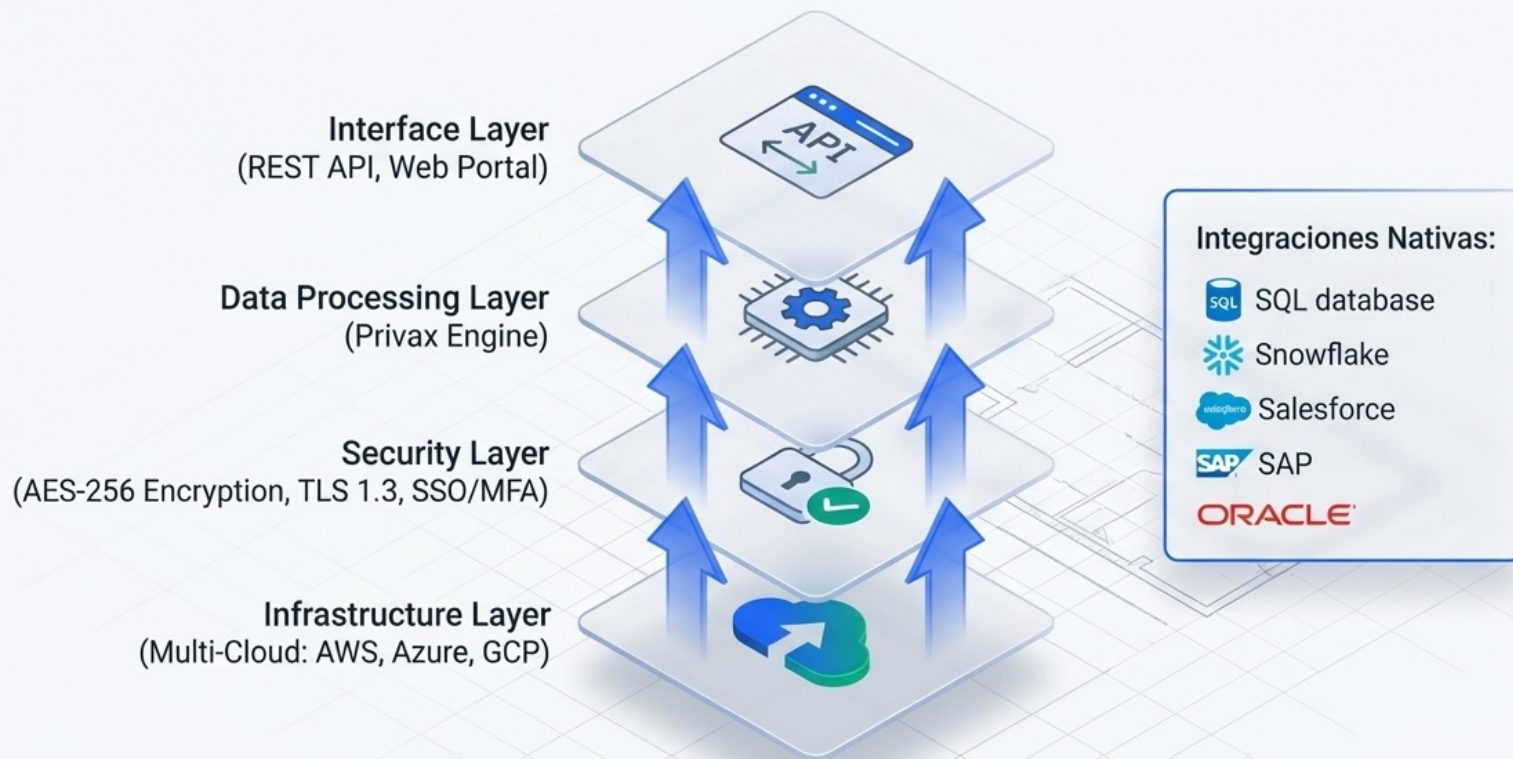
Interface Layer
(REST API, Web Portal)

API

Data Processing Layer
(Privax Engine)

Security Layer
(AES-256 Encryption, TLS 1.3, SSO/MFA)

Infrastructure Layer
(Multi-Cloud: AWS, Azure, GCP)

Integraciones Nativas:
SQL SQL database
Snowflake
salesforce Salesforce
SAP SAP
ORACLE